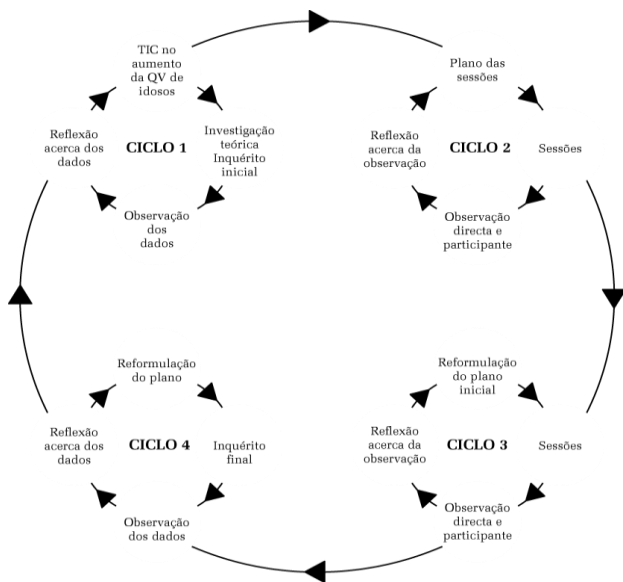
TIC no aumento da QV de idosos

Investigação teórica Inquérito inicial

Observação dos dados

Reflexão acerca dos dados

CICLO 1

Plano das sessões

Sessões

Observação directa e participante

Reflexão acerca da observação

CICLO 2

Reformulação do plano inicial

Sessões

Observação directa e participante

Reflexão acerca da observação

CICLO 3

Reformulação do plano

Inquérito final

Observação dos dados

Reflexão acerca dos dados

CICLO 4